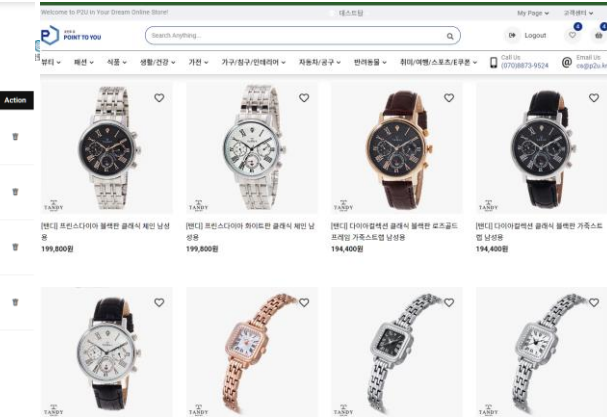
Welcome to P2U In Your Dream Online Store!

테스트몰

My Page

고객센터

POINT TO YOU

Search Anything...

Logout

4

0

뷰티

패션

식품

생활/건강

가전

가구/침구/인테리어

자동차/공구

반려동물

취미/여행/스포츠/E쿠폰

Call Us (070)8873-9524

Email Us cs@p2u.k

Action

TANDY

[탠디] 프린스다이아 블랙판 클래식 체인 남성용

199,800원

TANDY

[탠디] 프린스다이아 화이트판 클래식 체인 남성용

199,800원

TANDY

[탠디] 다이아컬렉션 클래식 블랙판 로즈골드 프레임 가죽스트랩 남성용

194,400원

TANDY

[탠디] 다이아컬렉션 클래식 블랙판 가죽스트랩 남성용

194,400원

TANDY

TANDY

TANDY

TANDY